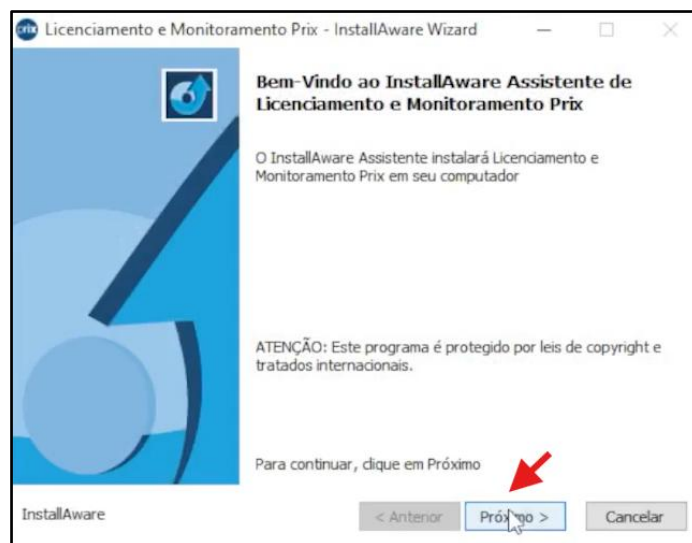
prix Licenciamento e Monitoramento Prix - InstallAware Wizard

Bem-Vindo ao InstallAware Assistente de Licenciamento e Monitoramento Prix

O InstallAware Assistente instalará Licenciamento e Monitoramento Prix em seu computador

ATENÇÃO: Este programa é protegido por leis de copyright e tratados internacionais.

Para continuar, clique em Próximo

InstallAware

< Anterior

Próximo >

Cancelar